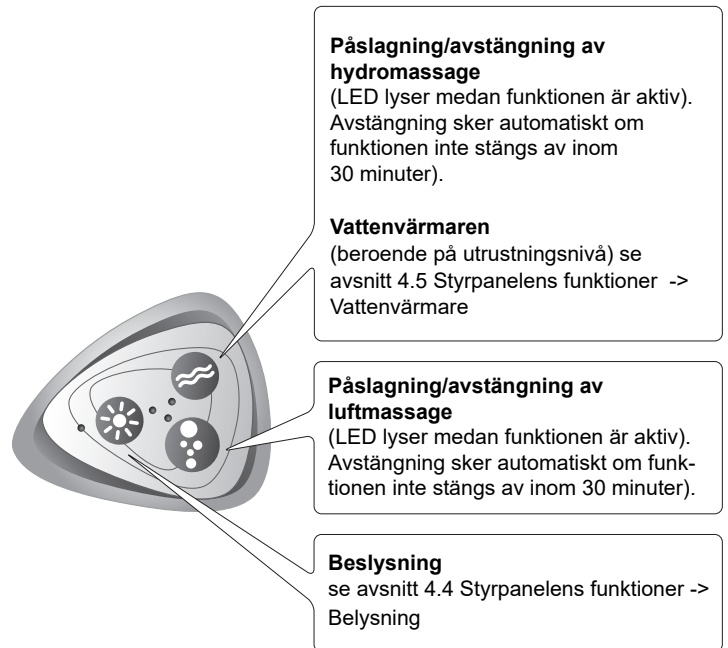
**Påslagning/avstängning av hydromassage**
(LED lyser medan funktionen är aktiv). Avstängning sker automatiskt om funktionen inte stängs av inom 30 minuter).

**Vattenvärmaren**
(beroende på utrustningsnivå) se avsnitt 4.5 Styrpanelens funktioner -> Vattenvärmare

**Påslagning/avstängning av luftmassage**
(LED lyser medan funktionen är aktiv). Avstängning sker automatiskt om funktionen inte stängs av inom 30 minuter).

**Beslysning**
se avsnitt 4.4 Styrpanelens funktioner -> Belysning